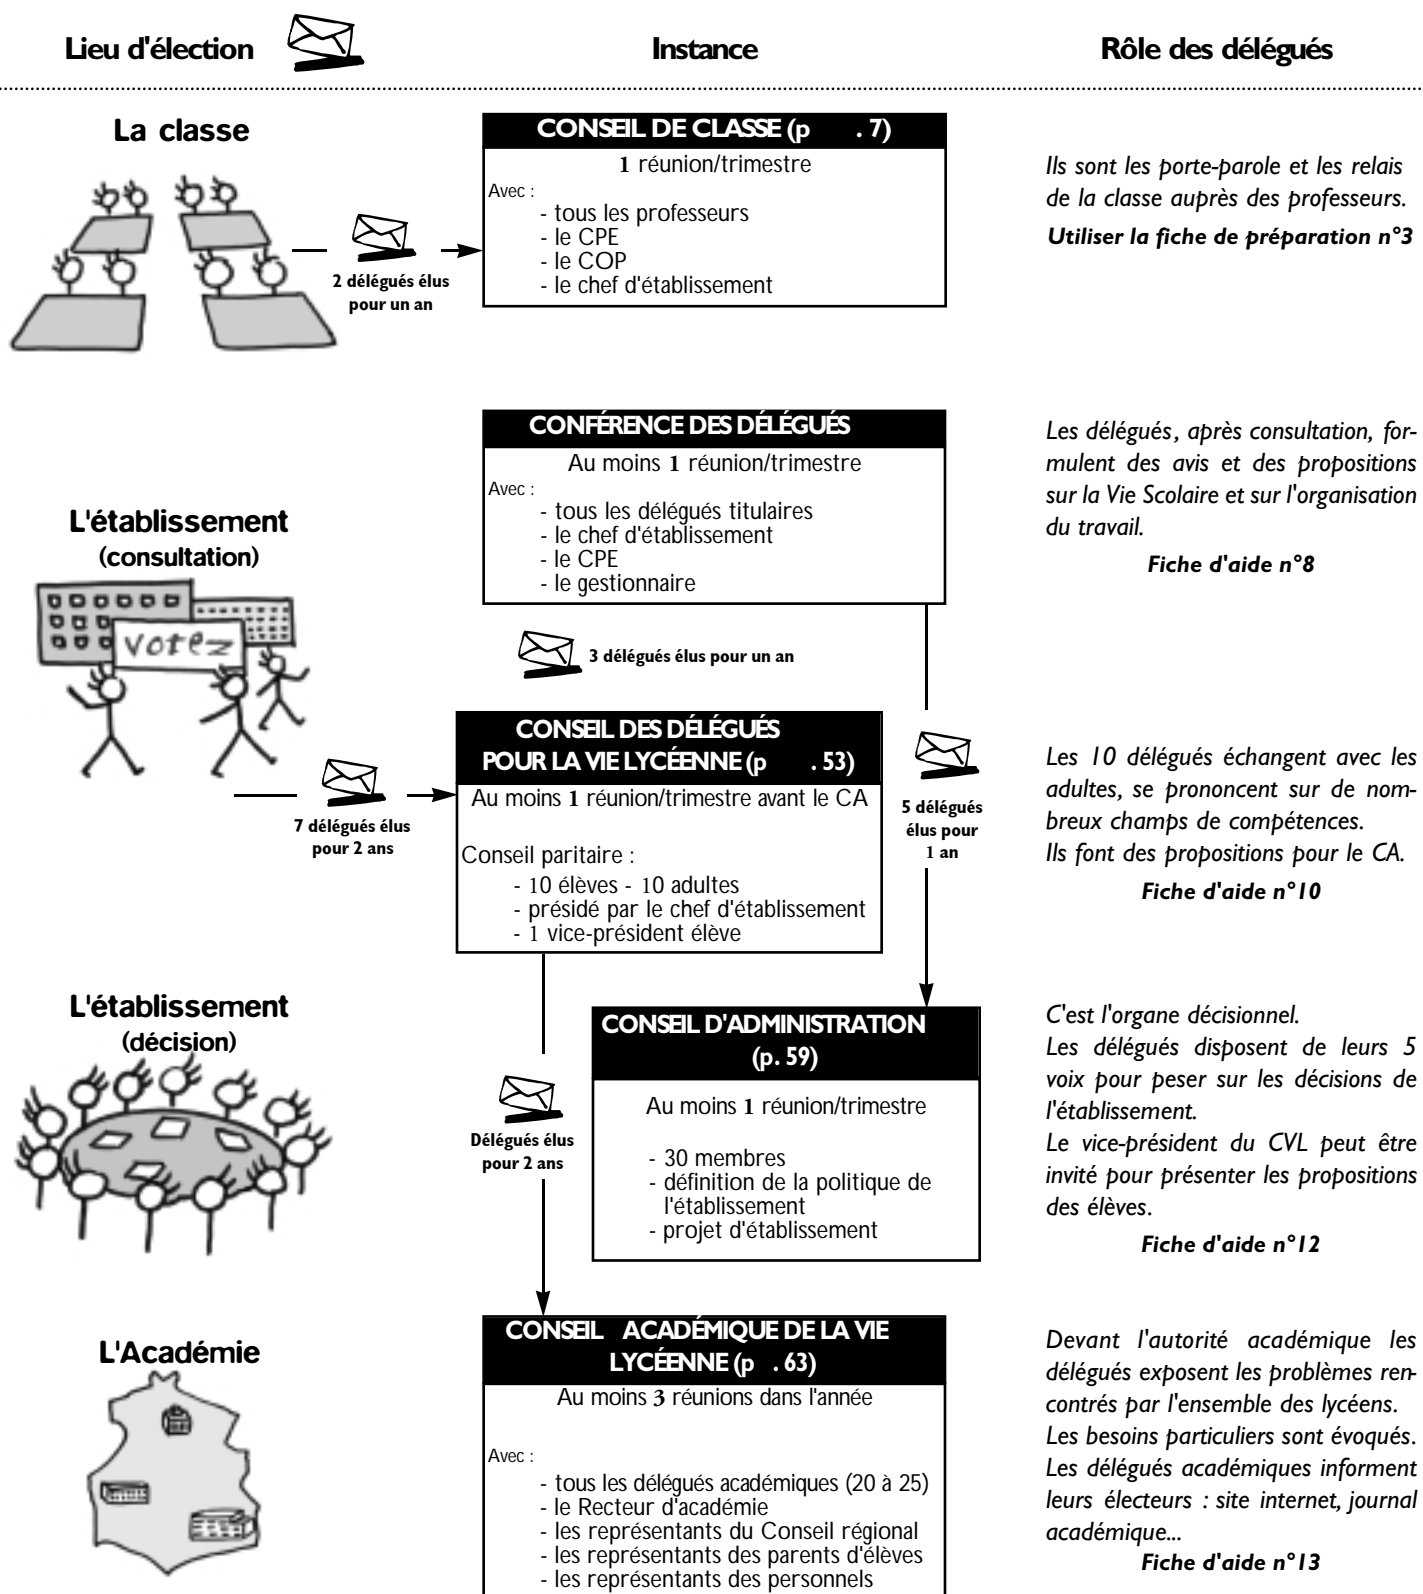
Lieu d'élection

Instance

Rôle des délégués

La classe

2 délégués élus pour un an

CONSEIL DE CLASSE (p . 7)
1 réunion/trimestre
Avec :
- tous les professeurs
- le CPE
- le COP
- le chef d'établissement

Ils sont les porte-parole et les relais de la classe auprès des professeurs.
Utiliser la fiche de préparation n°3

CONFÉRENCE DES DÉLÉGUÉS
Au moins 1 réunion/trimestre
Avec :
- tous les délégués titulaires
- le chef d'établissement
- le CPE
- le gestionnaire

Les délégués, après consultation, formulent des avis et des propositions sur la Vie Scolaire et sur l'organisation du travail.
Fiche d'aide n°8

L'établissement
(consultation)

votez

3 délégués élus pour un an

CONSEIL DES DÉLÉGUÉS POUR LA VIE LYCÉENNE (p . 53)
Au moins 1 réunion/trimestre avant le CA
Conseil paritaire :
- 10 élèves - 10 adultes
- présidé par le chef d'établissement
- 1 vice-président élève

7 délégués élus pour 2 ans

5 délégués élus pour 1 an

Les 10 délégués échangent avec les adultes, se prononcent sur de nombreux champs de compétences.
Ils font des propositions pour le CA.
Fiche d'aide n°10

L'établissement
(décision)

CONSEIL D'ADMINISTRATION (p. 59)
Au moins 1 réunion/trimestre
- 30 membres
- définition de la politique de l'établissement
- projet d'établissement

Délégués élus pour 2 ans

C'est l'organe décisionnel.
Les délégués disposent de leurs 5 voix pour peser sur les décisions de l'établissement.
Le vice-président du CVL peut être invité pour présenter les propositions des élèves.
Fiche d'aide n°12

L'Académie

CONSEIL ACADÉMIQUE DE LA VIE LYCÉENNE (p . 63)
Au moins 3 réunions dans l'année
Avec :
- tous les délégués académiques (20 à 25)
- le Recteur d'académie
- les représentants du Conseil régional
- les représentants des parents d'élèves
- les représentants des personnels

Devant l'autorité académique les délégués exposent les problèmes rencontrés par l'ensemble des lycéens.
Les besoins particuliers sont évoqués.
Les délégués académiques informent leurs électeurs : site internet, journal académique...
Fiche d'aide n°13